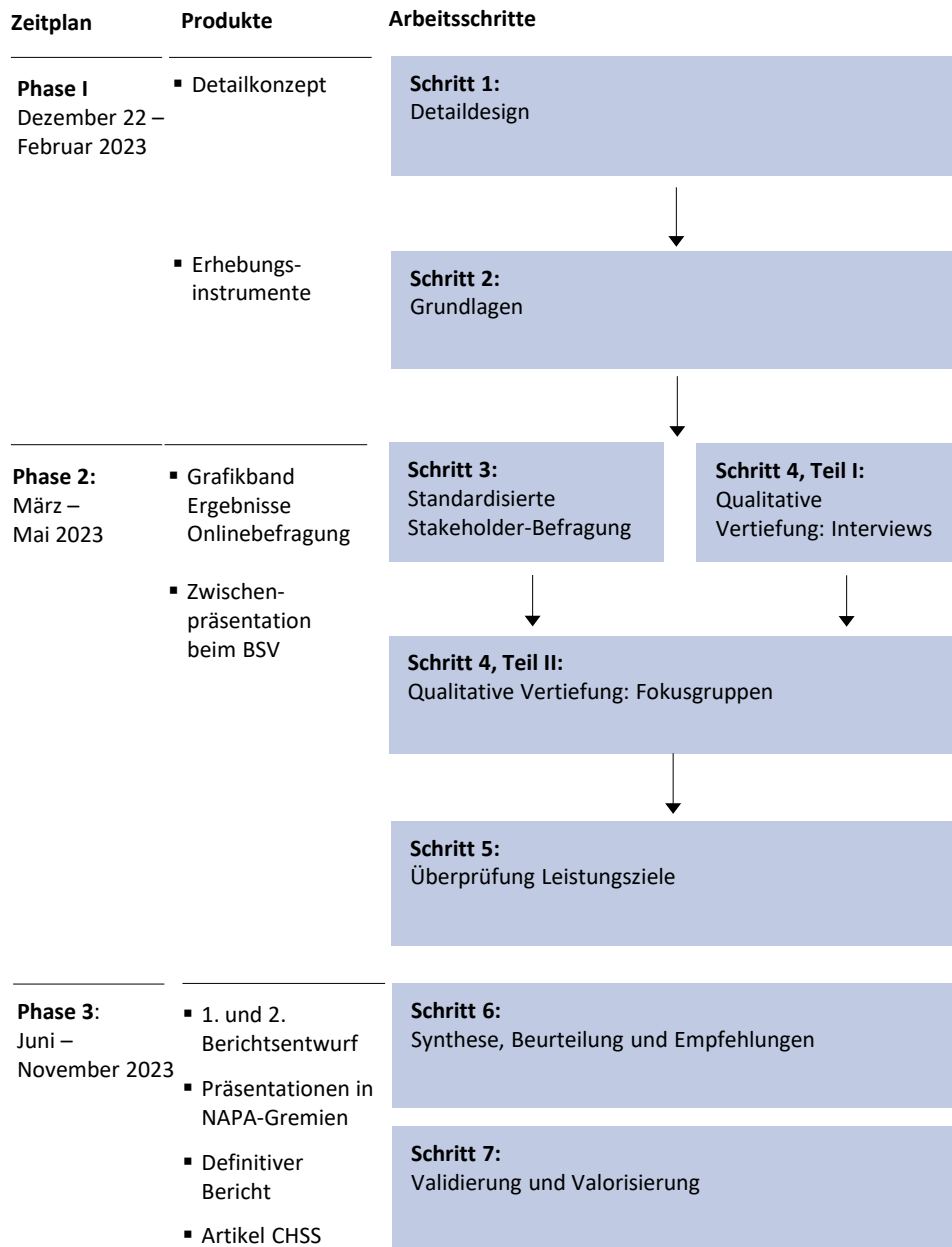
Zeitplan

Produkte

Arbeitsschritte

Phase I
Dezember 22 – Februar 2023

▪ Detailkonzept

Schritt 1:
Detaildesign

▪ Erhebungsinstrumente

Schritt 2:
Grundlagen

Phase 2:
März – Mai 2023

▪ Grafikband Ergebnisse Onlinebefragung

▪ Zwischenpräsentation beim BSV

Schritt 3:
Standardisierte Stakeholder-Befragung

Schritt 4, Teil I:
Qualitative Vertiefung: Interviews

Schritt 4, Teil II:
Qualitative Vertiefung: Fokusgruppen

Schritt 5:
Überprüfung Leistungsziele

Phase 3:
Juni – November 2023

▪ 1. und 2. Berichtsentwurf

▪ Präsentationen in NAPA-Gremien

▪ Definitiver Bericht

▪ Artikel CHSS

Schritt 6:
Synthese, Beurteilung und Empfehlungen

Schritt 7:
Validierung und Valorisierung